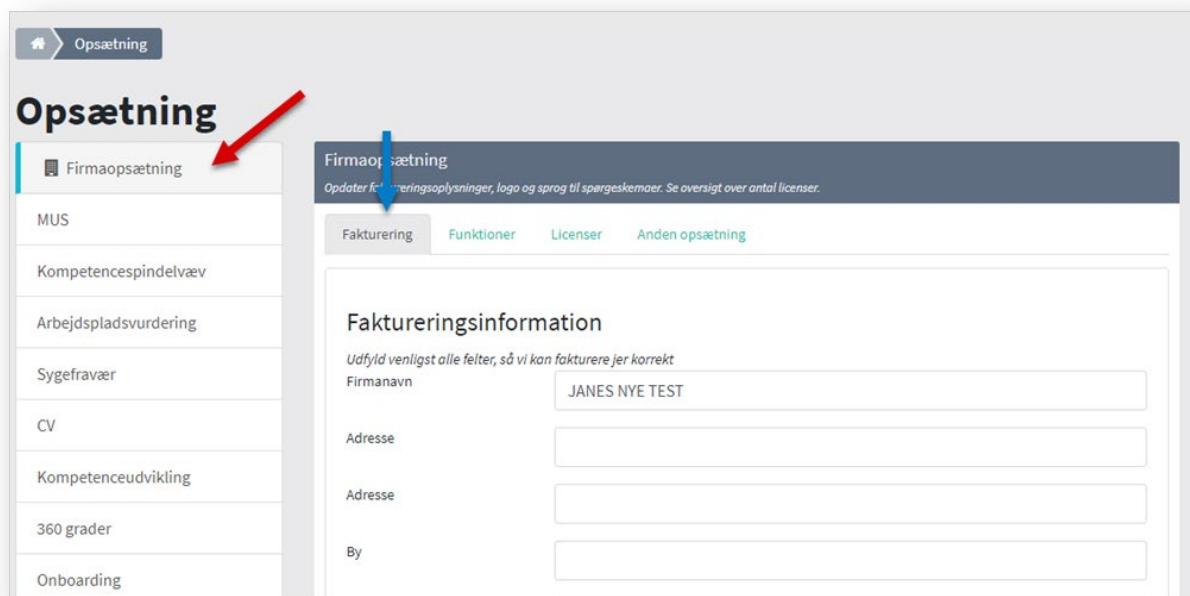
Opsætning

Opsætning

Firmaopsætning

MUS

Kompetencespindelvæv

Arbejdspladsvurdering

Sygefravær

CV

Kompetenceudvikling

360 grader

Onboarding

Firmaopsætning

Opdater f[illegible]eringsoplysninger, logo og sprog til spørgeskemaer. Se oversigt over antal licenser.

Fakturering | Funktioner | Licenser | Anden opsætning

Faktureringsinformation

Udfyld venligst alle felter, så vi kan fakturere jer korrekt

Firmanavn
JANES NYE TEST

Adresse

Adresse

By